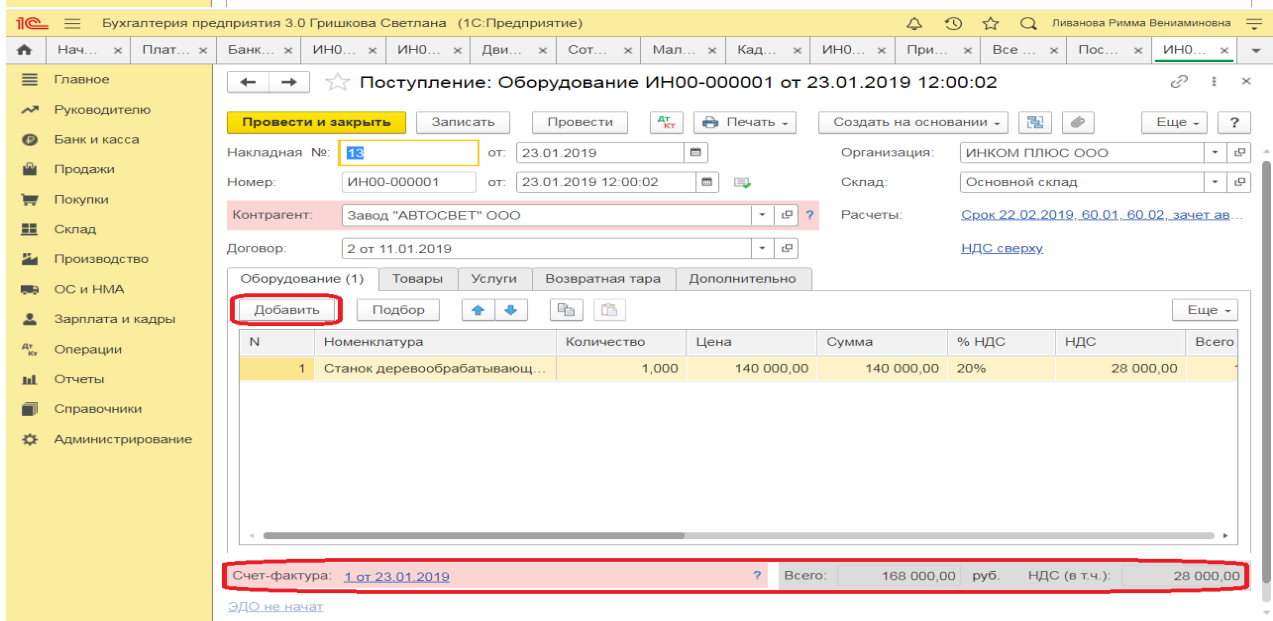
1С Бухгалтерия предприятия 3.0 Гришкова Светлана (1С:Предприятие) Ливанова Римма Вениаминовна

Нач... × Плат... × Банк... × ИН0... × ИН0... × Дви... × Сот... × Мал... × Кад... × ИН0... × При... × Все ... × Пос... × ИН0... ×

Главное
Руководителю
Банк и касса
Продажи
Покупки
Склад
Производство
ОС и НМА
Зарплата и кадры
Операции
Отчеты
Справочники
Администрирование

Поступление: Оборудование ИН00-000001 от 23.01.2019 12:00:02

Провести и закрыть | Записать | Провести | Дт Кт | Печать | Создать на основании | Еще | ?

Накладная №: 13 от: 23.01.2019
Номер: ИН00-000001 от: 23.01.2019 12:00:02
Контрагент: Завод "АВТОСВЕТ" ООО ?
Договор: 2 от 11.01.2019
Организация: ИНКОМ ПЛЮС ООО
Склад: Основной склад
Расчеты: Срок 22.02.2019, 60.01, 60.02, зачет ав...
НДС сверху

Оборудование (1) | Товары | Услуги | Возвратная тара | Дополнительно

Добавить | Подбор | Еще

| N | Номенклатура | Количество | Цена | Сумма | % НДС | НДС | Всего |
|---|---|---|---|---|---|---|---|
| 1 | Станок деревообрабатывающ... | 1,000 | 140 000,00 | 140 000,00 | 20% | 28 000,00 | |

Счет-фактура: 1 от 23.01.2019 ? Всего: 168 000,00 руб. НДС (в т.ч.): 28 000,00

ЭДО не начат